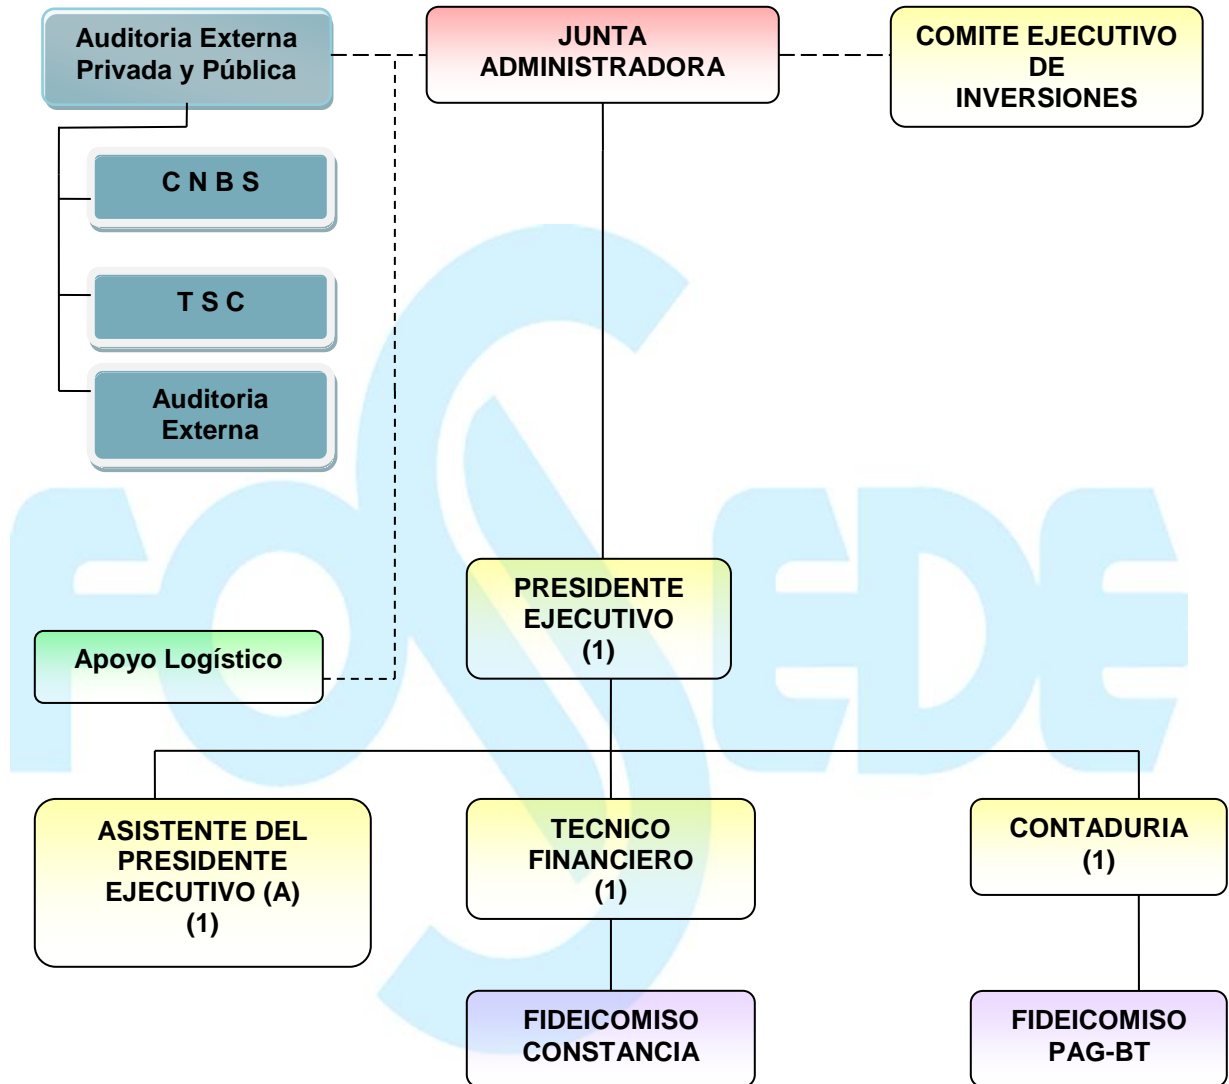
Auditoria Externa Privada y Pública

JUNTA ADMINISTRADORA

COMITE EJECUTIVO DE INVERSIONES

C N B S

T S C

Auditoria Externa

PRESIDENTE EJECUTIVO (1)

Apoyo Logístico

ASISTENTE DEL PRESIDENTE EJECUTIVO (A) (1)

TECNICO FINANCIERO (1)

CONTADURIA (1)

FIDEICOMISO CONSTANCIA

FIDEICOMISO PAG-BT